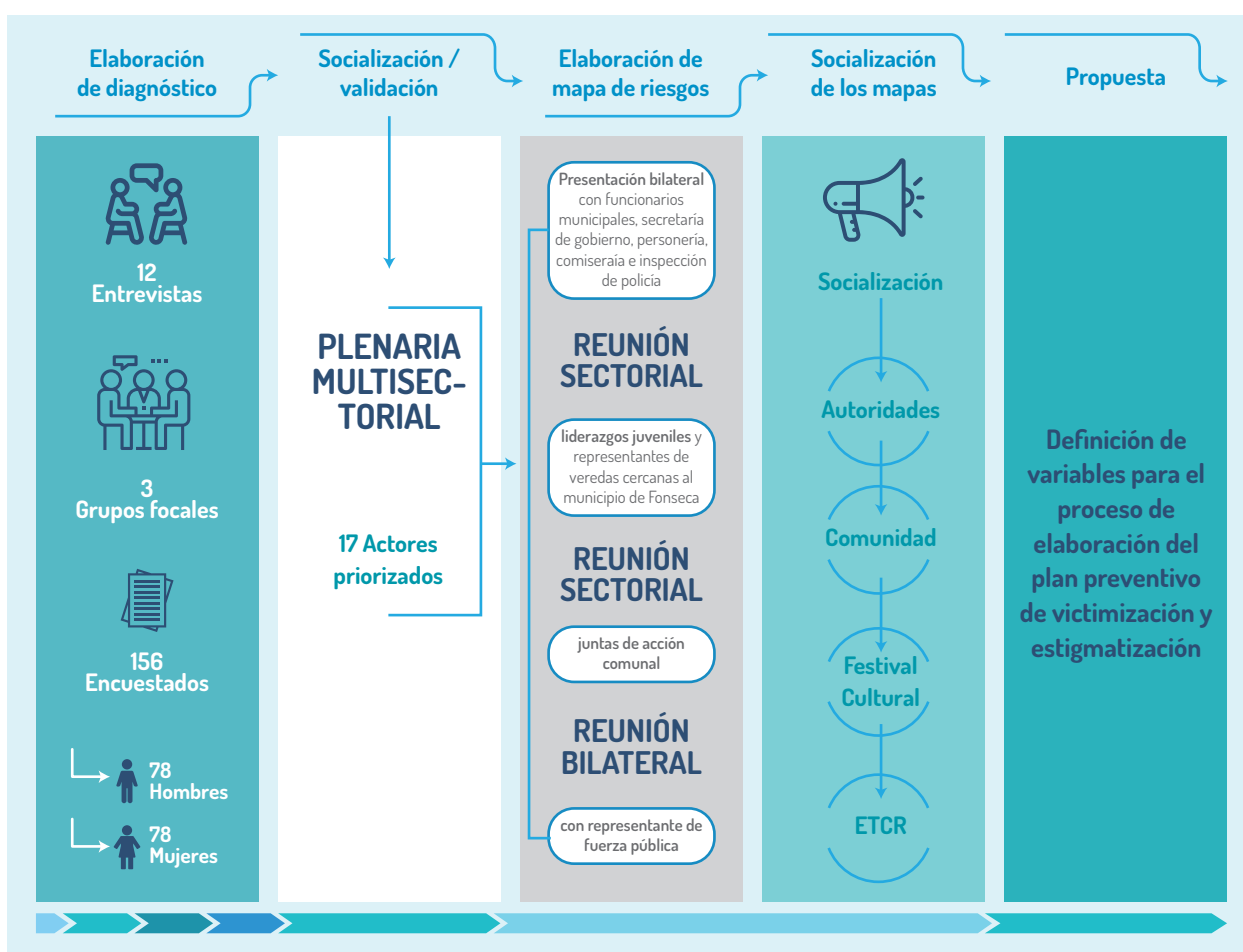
Elaboración de diagnóstico

Socialización / validación

Elaboración de mapa de riesgos

Socialización de los mapas

Propuesta

12 Entrevistas

3 Grupos focales

156 Encuestados

78 Hombres

78 Mujeres

PLENARIA MULTISECTORIAL

17 Actores priorizados

Presentación bilateral con funcionarios municipales, secretaria de gobierno, personería, comiseraía e inspección de policía

REUNIÓN SECTORIAL

liderazgos juveniles y representantes de veredas cercanas al municipio de Fonseca

REUNIÓN SECTORIAL

juntas de acción comunal

REUNIÓN BILATERAL

con representante de fuerza pública

Socialización

Autoridades

Comunidad

Festival Cultural

ETCR

Definición de variables para el proceso de elaboración del plan preventivo de victimización y estigmatización